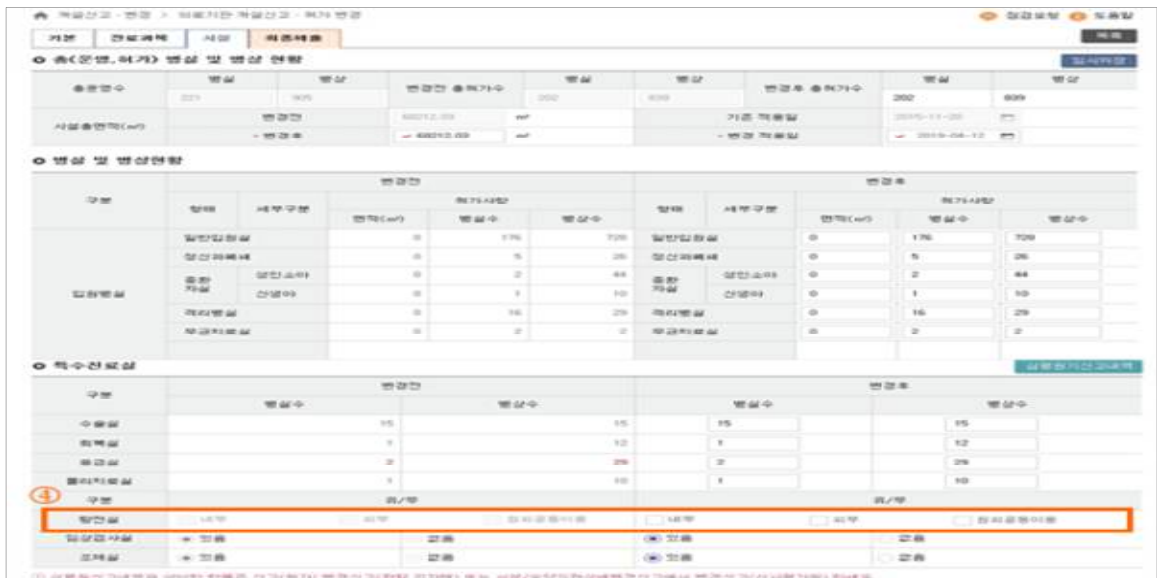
개설신고 · 변경 > 의료기관 개설신고 · 허가 변경

점검요청 도움말

기본 | 진료과목 | 시설 | 의료체출

목록

○ 총(운영, 허가) 병실 및 병상 현황

임시저장

| 총병상수 | 병실 | 병상 | 변경전 총허가수 | 병실 | 병상 | 변경후 총허가수 | 병실 | 병상 |
|---|---|---|---|---|---|---|---|---|
| | 221 | 905 | | 202 | 839 | | 202 | 839 |
| 시설총면적(㎡) | 변경전 | 68012.09 | ㎡ | | 기존 적용일 | 2015-11-20 | | |
| | 변경후 | 68012.09 | ㎡ | | 변경 적용일 | 2019-04-12 | | |

○ 병실 및 병상현황

| 구분 | 변경전 | | | | | 변경후 | | | | |
|---|---|---|---|---|---|---|---|---|---|---|
| | 항목 | 세부구분 | 면적(㎡) | 병실수 | 병상수 | 항목 | 세부구분 | 면적(㎡) | 병실수 | 병상수 |
| 입원병실 | 일반입원실 | | 0 | 176 | 709 | 일반입원실 | | 0 | 176 | 709 |
| | 정신과폐쇄 | | 0 | 5 | 26 | 정신과폐쇄 | | 0 | 5 | 26 |
| | 중환자실 | 성인소아 | 0 | 2 | 44 | 중환자실 | 성인소아 | 0 | 2 | 44 |
| | | 신생아 | 0 | 1 | 10 | | 신생아 | 0 | 1 | 10 |
| | 격리병실 | | 0 | 16 | 29 | 격리병실 | | 0 | 16 | 29 |
| | 무균치료실 | | 0 | 2 | 2 | 무균치료실 | | 0 | 2 | 2 |

○ 특수진료실

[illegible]

| 구분 | 변경전 | | 변경후 | |
|---|---|---|---|---|
| | 병실수 | 병상수 | 병실수 | 병상수 |
| 수술실 | 15 | 15 | 15 | 15 |
| 회복실 | 1 | 12 | 1 | 12 |
| 응급실 | 2 | 29 | 2 | 29 |
| 물리치료실 | 1 | 10 | 1 | 10 |
| 구분 | 유/무 | | 유/무 | |
| 방사선 | 내부 외부 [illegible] | | 내부 외부 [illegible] | |
| 임상검사실 | 있음 | 없음 | 있음 | 없음 |
| 조제실 | 있음 | 없음 | 있음 | 없음 |

④

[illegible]